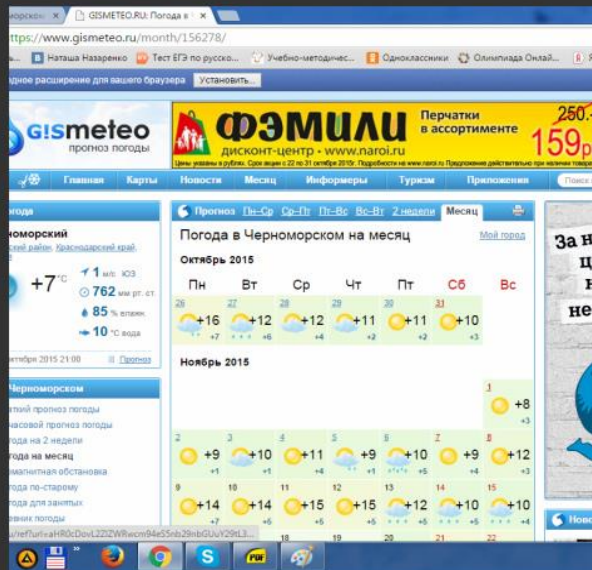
морском | GISMETEO.RU: Погода в

ttps://www.gismeteo.ru/month/156278/

Наташа Назаренко | Тест ЕГЭ по русско... | Учебно-методичес... | Одноклассники | Олимпиада Онлай...

дное расширение для вашего браузера | Установить...

GISMETEO прогноз погоды

ФЭМИЛИ дисконт-центр • www.naroi.ru Перчатки в ассортименте 250.- 159р

Главная | Карты | Новости | Месяц | Информеры | Туризм | Приложения | Поиск

огода

рноморский

ский район, Краснодарский край,

+7°C

1 м/с ЮЗ

762 мм рт. ст.

85 % влажн.

+10 °C вода

ктября 2015 21:00 | Прогноз

Черноморском

тний прогноз погоды

часовой прогноз погоды

года на 2 недели

года на месяц

магнитная обстановка

года по-старому

года для занятых

вних погоды

Прогноз Пн–Ср Ср–Пт Пт–Вс Вс–Вт 2 недели Месяц

Погода в Черноморском на месяц

Мой город

Октябрь 2015

| Пн | Вт | Ср | Чт | Пт | Сб | Вс |
|---|---|---|---|---|---|---|
| 26 +16 +7 | 27 +12 +6 | 28 +12 +4 | 29 +11 +2 | 30 +11 +2 | 31 +10 +3 | |

Ноябрь 2015

| | | | | | | |
|---|---|---|---|---|---|---|
| | | | | | | 1 +8 +3 |
| 2 +9 +1 | 3 +10 +1 | 4 +11 +3 | 5 +9 +5 | 6 +10 +5 | 7 +9 +4 | 8 +12 +3 |
| 9 +14 +7 | 10 +14 +8 | 11 +15 +6 | 12 +15 +5 | 13 +12 +6 | 14 +10 +5 | 15 +10 +4 |

За н
ц
н
не

Ново

u/ref?url=aHR0cDovL2ZIZWRwcm94eS5nb29nbGUuY29tL3